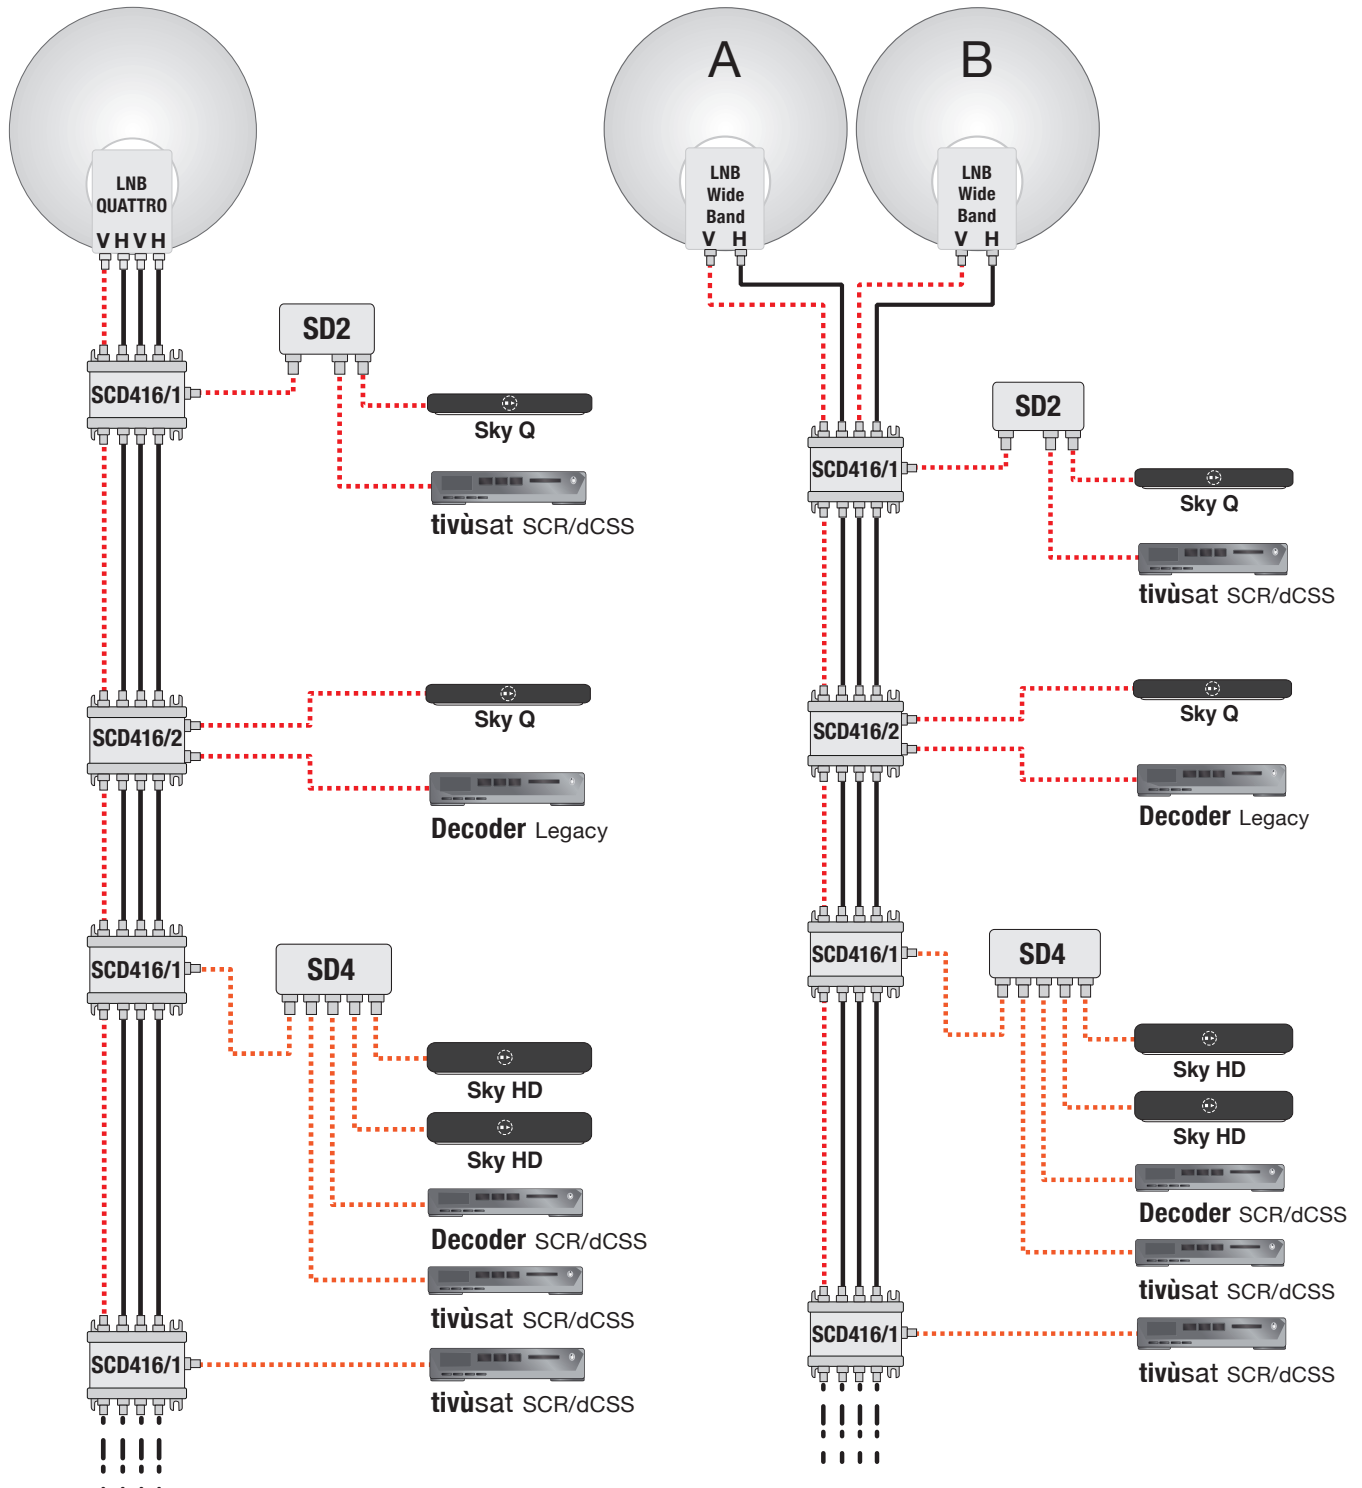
LNB QUATTRO
V H V H

SD2

SCD416/1

Sky Q

tivùsat SCR/dCSS

SCD416/2

Sky Q

Decoder Legacy

SCD416/1

SD4

Sky HD

Sky HD

Decoder SCR/dCSS

tivùsat SCR/dCSS

SCD416/1

tivùsat SCR/dCSS

A

B

LNB Wide Band
V H

LNB Wide Band
V H

SD2

SCD416/1

Sky Q

tivùsat SCR/dCSS

SCD416/2

Sky Q

Decoder Legacy

SCD416/1

SD4

Sky HD

Sky HD

Decoder SCR/dCSS

tivùsat SCR/dCSS

SCD416/1

tivùsat SCR/dCSS